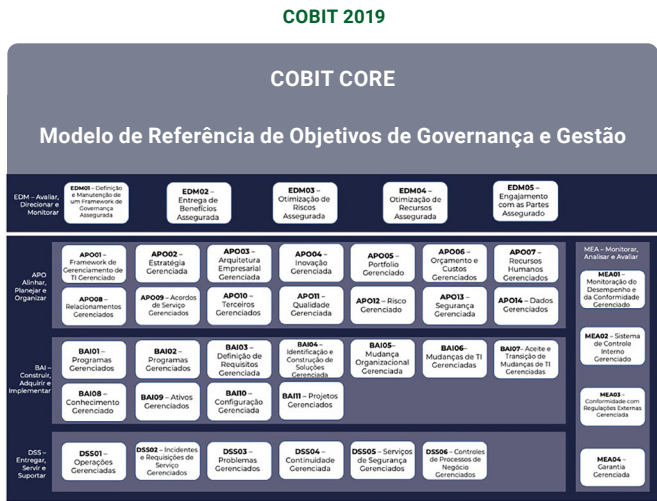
COBIT 2019

COBIT CORE

Modelo de Referência de Objetivos de Governança e Gestão

EDM – Avaliar, Direcionar e Monitorar

EDM01 – Definição e Manutenção de um Framework de Governança Assegurada

EDM02 – Entrega de Benefícios Assegurada

EDM03 – Otimização de Riscos Assegurada

EDM04 – Otimização de Recursos Assegurada

EDM05 – Engajamento com as Partes Assegurado

APO Alinhar, Planejar e Organizar

APO01 – Framework de Gerenciamento de TI Gerenciado

APO02 – Estratégia Gerenciada

APO03 – Arquitetura Empresarial Gerenciada

APO04 – Inovação Gerenciada

APO05 – Portfólio Gerenciado

APO06 – Orçamento e Custos Gerenciados

APO07 – Recursos Humanos Gerenciados

APO08 – Relacionamentos Gerenciados

APO09 – Acordos de Serviço Gerenciados

APO10 – Terceiros Gerenciados

APO11 – Qualidade Gerenciada

APO12 – Risco Gerenciado

APO13 – Segurança Gerenciada

APO14 – Dados Gerenciados

BAI – Construir, Adquirir e Implementar

BAI01 – Programas Gerenciados

BAI02 – Programas Gerenciados

BAI03 – Definição de Requisitos Gerenciada

BAI04 – Identificação e Construção de Soluções Gerenciada

BAI05– Mudança Organizacional Gerenciada

BAI06– Mudanças de TI Gerenciadas

BAI07– Aceite e Transição de Mudanças de TI Gerenciadas

BAI08 – Conhecimento Gerenciado

BAI09 – Ativos Gerenciados

BAI10 – Configuração Gerenciada

BAI11 – Projetos Gerenciados

DSS – Entregar, Servir e Suportar

DSS01 – Operações Gerenciadas

DSS02 – Incidentes e Requisições de Serviço Gerenciados

DSS03 – Problemas Gerenciados

DSS04 – Continuidade Gerenciada

DSS05 – Serviços de Segurança Gerenciados

DSS06 – Controles de Processos de Negócio Gerenciados

MEA – Monitorar, Analisar e Avaliar

MEA01 – Monitoração do Desempenho e da Conformidade Gerenciado

MEA02 – Sistema de Controle Interno Gerenciado

MEA03 – Conformidade com Regulações Externas Gerenciado

MEA04 – Garantia Gerenciada